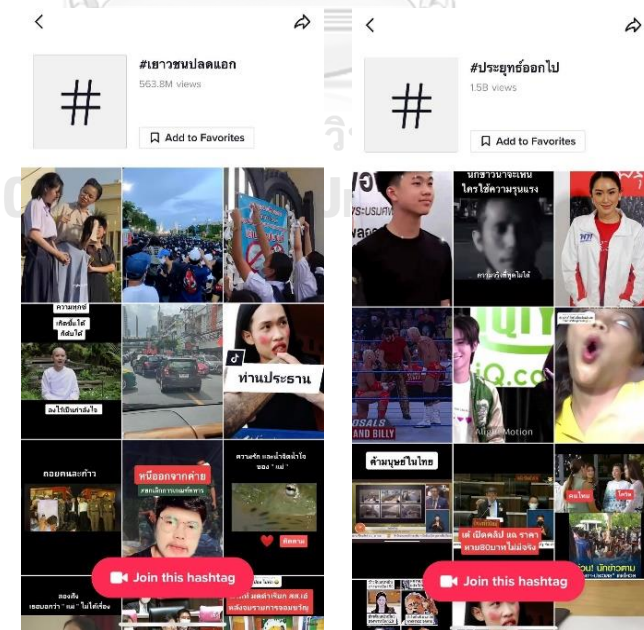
#เยาวชนปลดแอก

563.8M views

Add to Favorites

ท่านประธาน

หนีออกจากค่าย

Join this hashtag

#ประยุทธ์ออกไป

1.5B views

Add to Favorites

นักชาวนาจะเห็นใครใช้ความรุนแรง

ค้ามนุษย์ในไทย

Join this hashtag